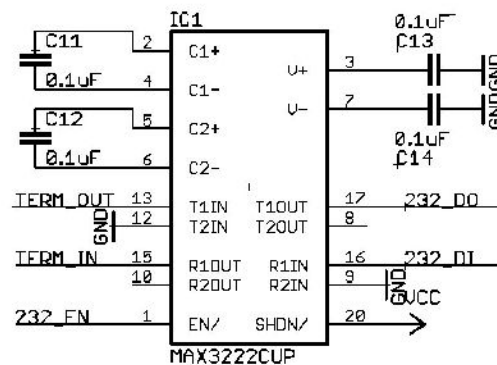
IC1

C11
0.1uF
C12
0.1uF
2 C1+
4 C1-
5 C2+
6 C2-
3 V+
7 V-
0.1uF
C13
0.1uF
C14
GND
GND
TERM_OUT 13 T1IN
12 T2IN
GND
TERM_IN 15 R1OUT
10 R2OUT
232_EN 1 EN/
T1OUT 17 232_DO
T2OUT 8
R1IN 16 232_DI
R2IN 9
GND
VCC
SHDN/ 20
MAX3222CUP